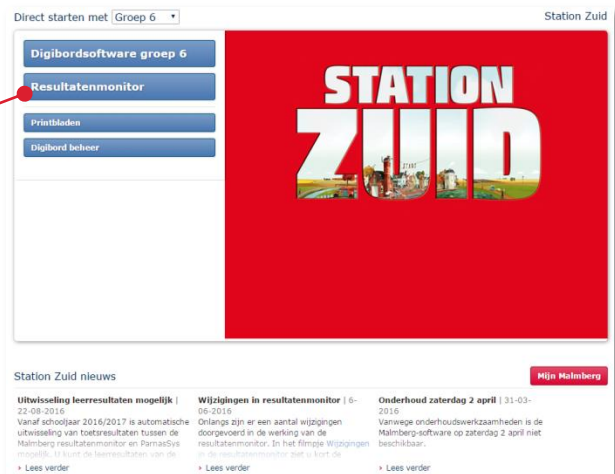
Direct starten met Groep 6

Station Zuid

Digibordsoftware groep 6

Resultatenmonitor

Printbladen

Digibord beheer

STATION ZUID

STAART

Station Zuid nieuws

Mijn Malmberg

Uitwisseling leerresultaten mogelijk | 22-08-2016
Vanaf schooljaar 2016/2017 is automatische uitwisseling van toetsresultaten tussen de Malmberg resultatenmonitor en ParnasSys mogelijk. U kunt de leerresultaten van de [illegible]

Lees verder

Wijzigingen in resultatenmonitor | 6-06-2016
Onlangs zijn er een aantal wijzigingen doorgevoerd in de werking van de resultatenmonitor. In het filmpje Wijzigingen in de resultatenmonitor ziet u kort de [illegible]

Lees verder

Onderhoud zaterdag 2 april | 31-03-2016
Vanwege onderhoudswerkzaamheden is de Malmberg-software op zaterdag 2 april niet beschikbaar.

Lees verder